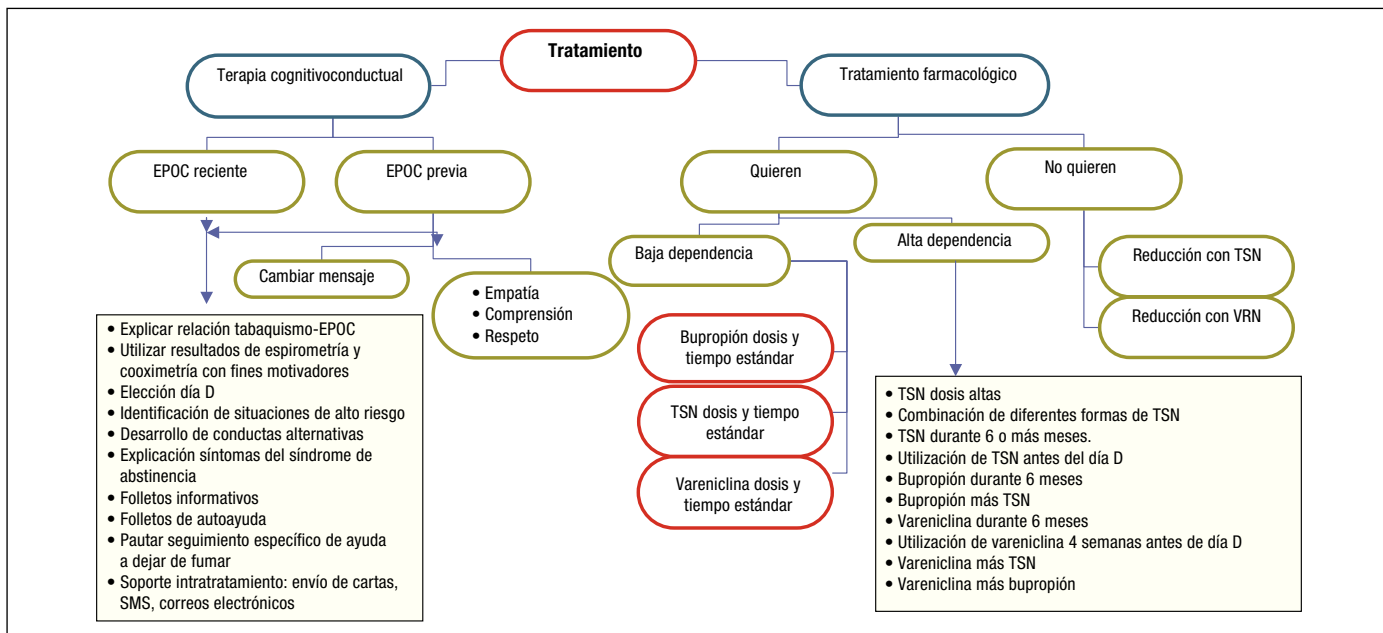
Tratamiento

Terapia cognitivoconductual

Tratamiento farmacológico

EPOC reciente

EPOC previa

Quieren

No quieren

Cambiar mensaje

Baja dependencia

Alta dependencia

Reducción con TSN

Reducción con VRN

• Empatía
• Comprensión
• Respeto

• Explicar relación tabaquismo-EPOC
• Utilizar resultados de espirometría y cooximetría con fines motivadores
• Elección día D
• Identificación de situaciones de alto riesgo
• Desarrollo de conductas alternativas
• Explicación síntomas del síndrome de abstinencia
• Folletos informativos
• Folletos de autoayuda
• Pautar seguimiento específico de ayuda a dejar de fumar
• Soporte intratratamiento: envío de cartas, SMS, correos electrónicos

Bupropión dosis y tiempo estándar

TSN dosis y tiempo estándar

Vareniclina dosis y tiempo estándar

• TSN dosis altas
• Combinación de diferentes formas de TSN
• TSN durante 6 o más meses.
• Utilización de TSN antes del día D
• Bupropión durante 6 meses
• Bupropión más TSN
• Vareniclina durante 6 meses
• Utilización de vareniclina 4 semanas antes de día D
• Vareniclina más TSN
• Vareniclina más bupropión